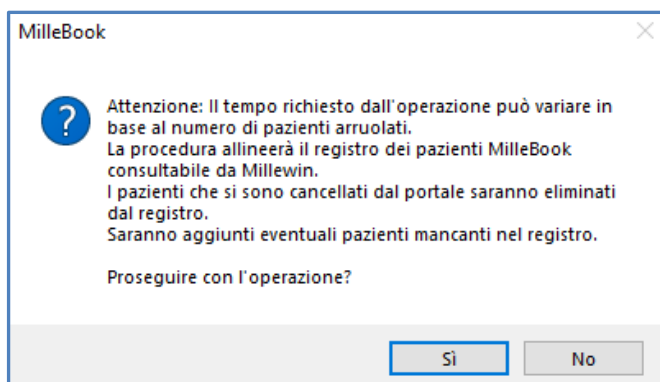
MilleBook

Attenzione: Il tempo richiesto dall'operazione può variare in base al numero di pazienti arruolati.
La procedura allineerà il registro dei pazienti MilleBook consultabile da Millewin.
I pazienti che si sono cancellati dal portale saranno eliminati dal registro.
Saranno aggiunti eventuali pazienti mancanti nel registro.

Proseguire con l'operazione?

Sì

No